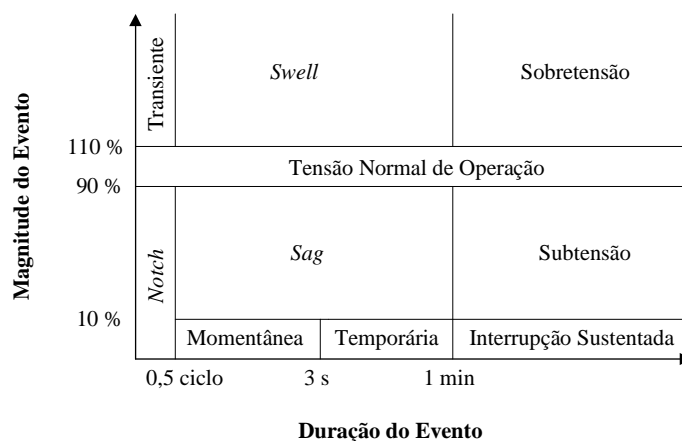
Magnitude do Evento

Transiente

Swell

Sobretensão

110 %

Tensão Normal de Operação

90 %

Notch

Sag

Subtensão

10 %

Momentânea

Temporária

Interrupção Sustentada

0,5 ciclo

3 s

1 min

Duração do Evento